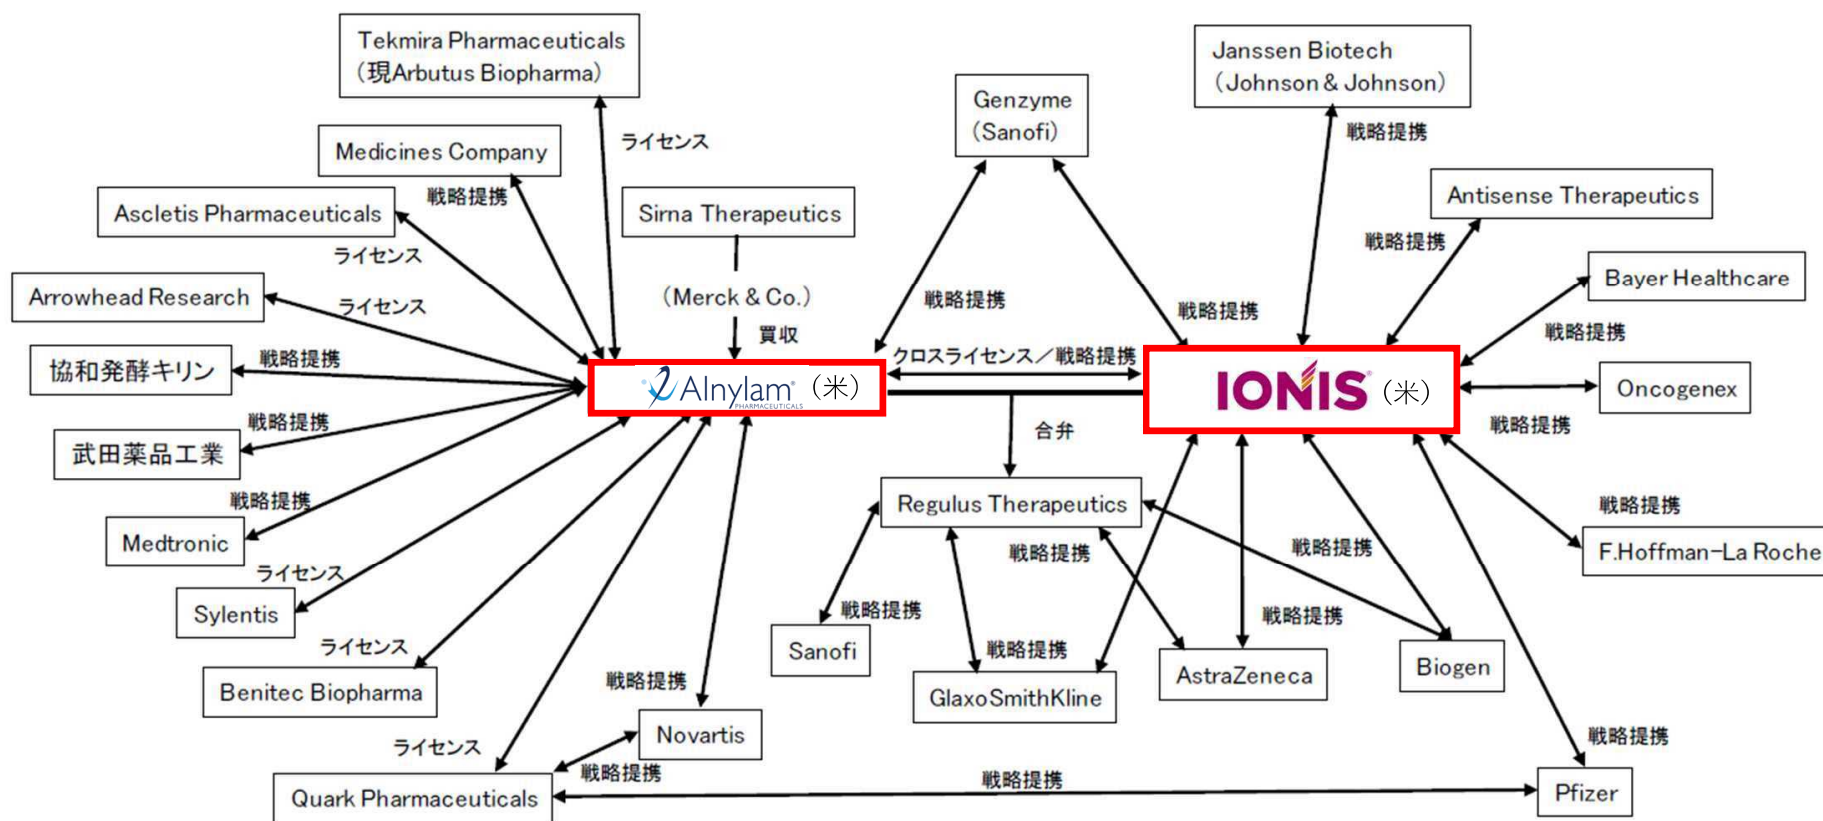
Tekmira Pharmaceuticals
(現Arbutus Biopharma)

ライセンス

Medicines Company

戦略提携

Ascletis Pharmaceuticals

ライセンス

Arrowhead Research

ライセンス

協和発酵キリン

戦略提携

武田薬品工業

戦略提携

戦略提携

Medtronic

ライセンス

Sylentis

ライセンス

Benitec Biopharma

ライセンス

Quark Pharmaceuticals

戦略提携

Novartis

戦略提携

Sirna Therapeutics

(Merck & Co.)

買収

Alnylam PHARMACEUTICALS (米)

クロスライセンス/戦略提携

戦略提携

Genzyme
(Sanofi)

戦略提携

Janssen Biotech
(Johnson & Johnson)

戦略提携

Antisense Therapeutics

戦略提携

Bayer Healthcare

戦略提携

IONIS (米)

Oncogenex

戦略提携

合弁

Regulus Therapeutics

戦略提携

戦略提携

F.Hoffman-La Roche

戦略提携

Sanofi

戦略提携

GlaxoSmithKline

戦略提携

AstraZeneca

戦略提携

Biogen

戦略提携

戦略提携

Pfizer